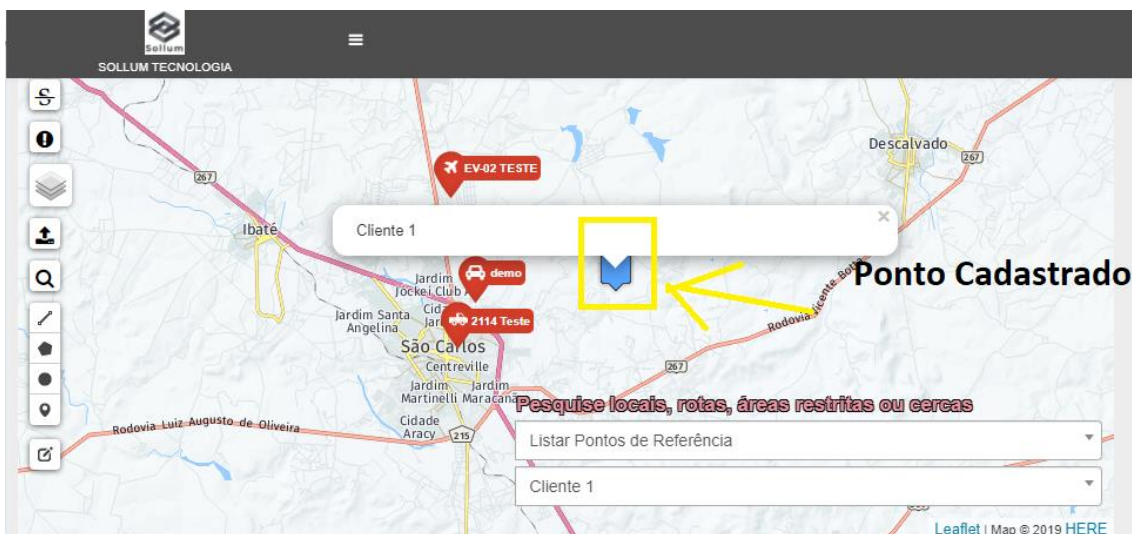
Sollum
SOLLUM TECNOLOGIA

EV-02 TESTE

267

Descalvado
267

Cliente 1
×

Ibaté

Jardim Jockei Club A
demo

Ponto Cadastrado

Cida
Jardim Santa Angelina
Jar
2114 Teste

Rodovia Vicente Botta

São Carlos
Centreville
Jardim Martinelli
Jardim Maracanã

267

Pesquise locais, rotas, áreas restritas ou cercas

Rodovia Luiz Augusto de Oliveira

Cidade Aracy
215

Listar Pontos de Referência

Cliente 1

Leaflet | Map © 2019 HERE